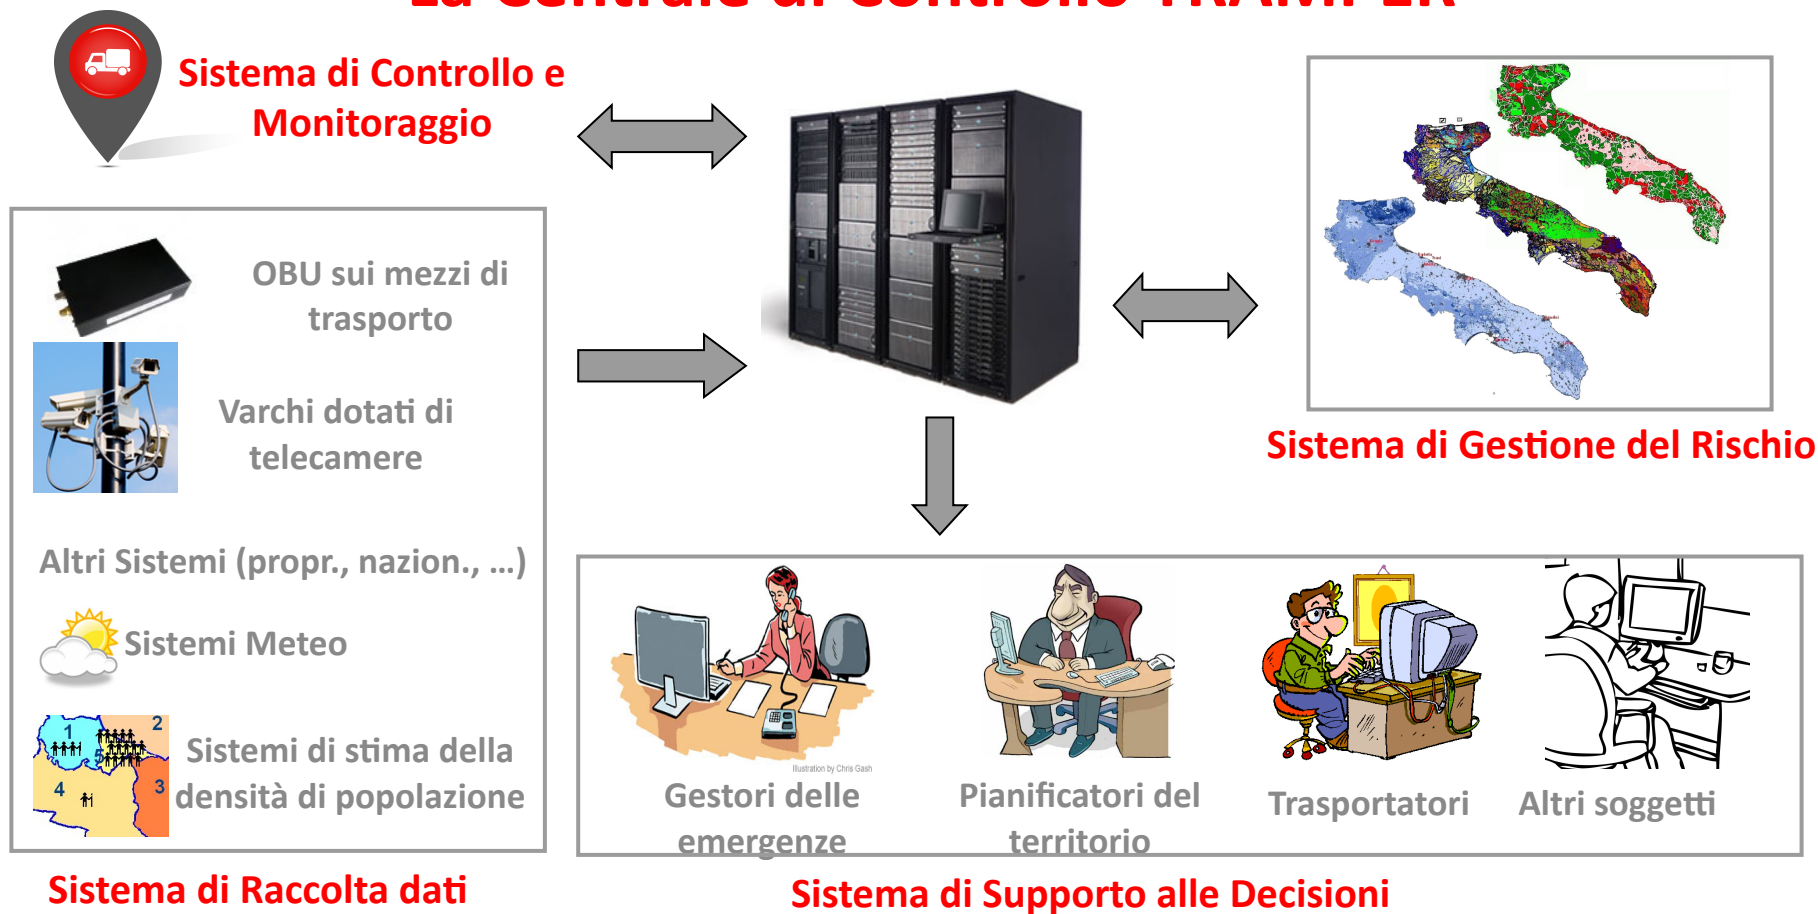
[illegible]

Sistema di Controllo e Monitoraggio

OBU sui mezzi di trasporto

Varchi dotati di telecamere

Altri Sistemi (propr., nazion., …)

Sistemi Meteo

1 2 4 3

Sistemi di stima della densità di popolazione

Sistema di Raccolta dati

Sistema di Gestione del Rischio

Illustration by Chris Gash

Gestori delle emergenze

Pianificatori del territorio

Trasportatori

Altri soggetti

Sistema di Supporto alle Decisioni